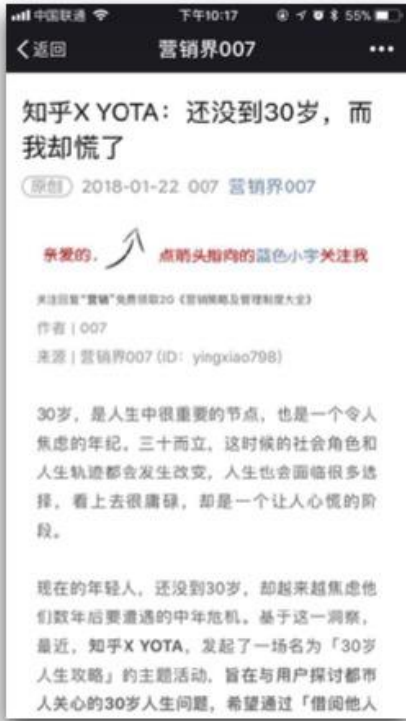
中国联通 下午10:17 55%

< 返回 营销界007 •••

知乎X YOTA：还没到30岁，而我却慌了

原创 2018-01-22 007 营销界007

亲爱的， 点箭头指向的蓝色小字关注我

关注回复"营销"免费领取20《营销策略及管理制度大全》

作者 | 007

来源 | 营销界007 (ID：yingxiao798)

30岁，是人生中很重要的节点，也是一个令人焦虑的年纪。三十而立，这时候的社会角色和人生轨迹都会发生改变，人生也会面临很多选择，看上去很庸碌，却是一个让人心慌的阶段。

现在的年轻人，还没到30岁，却越来越焦虑他们数年后要遭遇的中年危机。基于这一洞察，最近，知乎X YOTA，发起了一场名为「30岁人生攻略」的主题活动，旨在与用户探讨都市人关心的30岁人生问题，希望通过「借阅他人